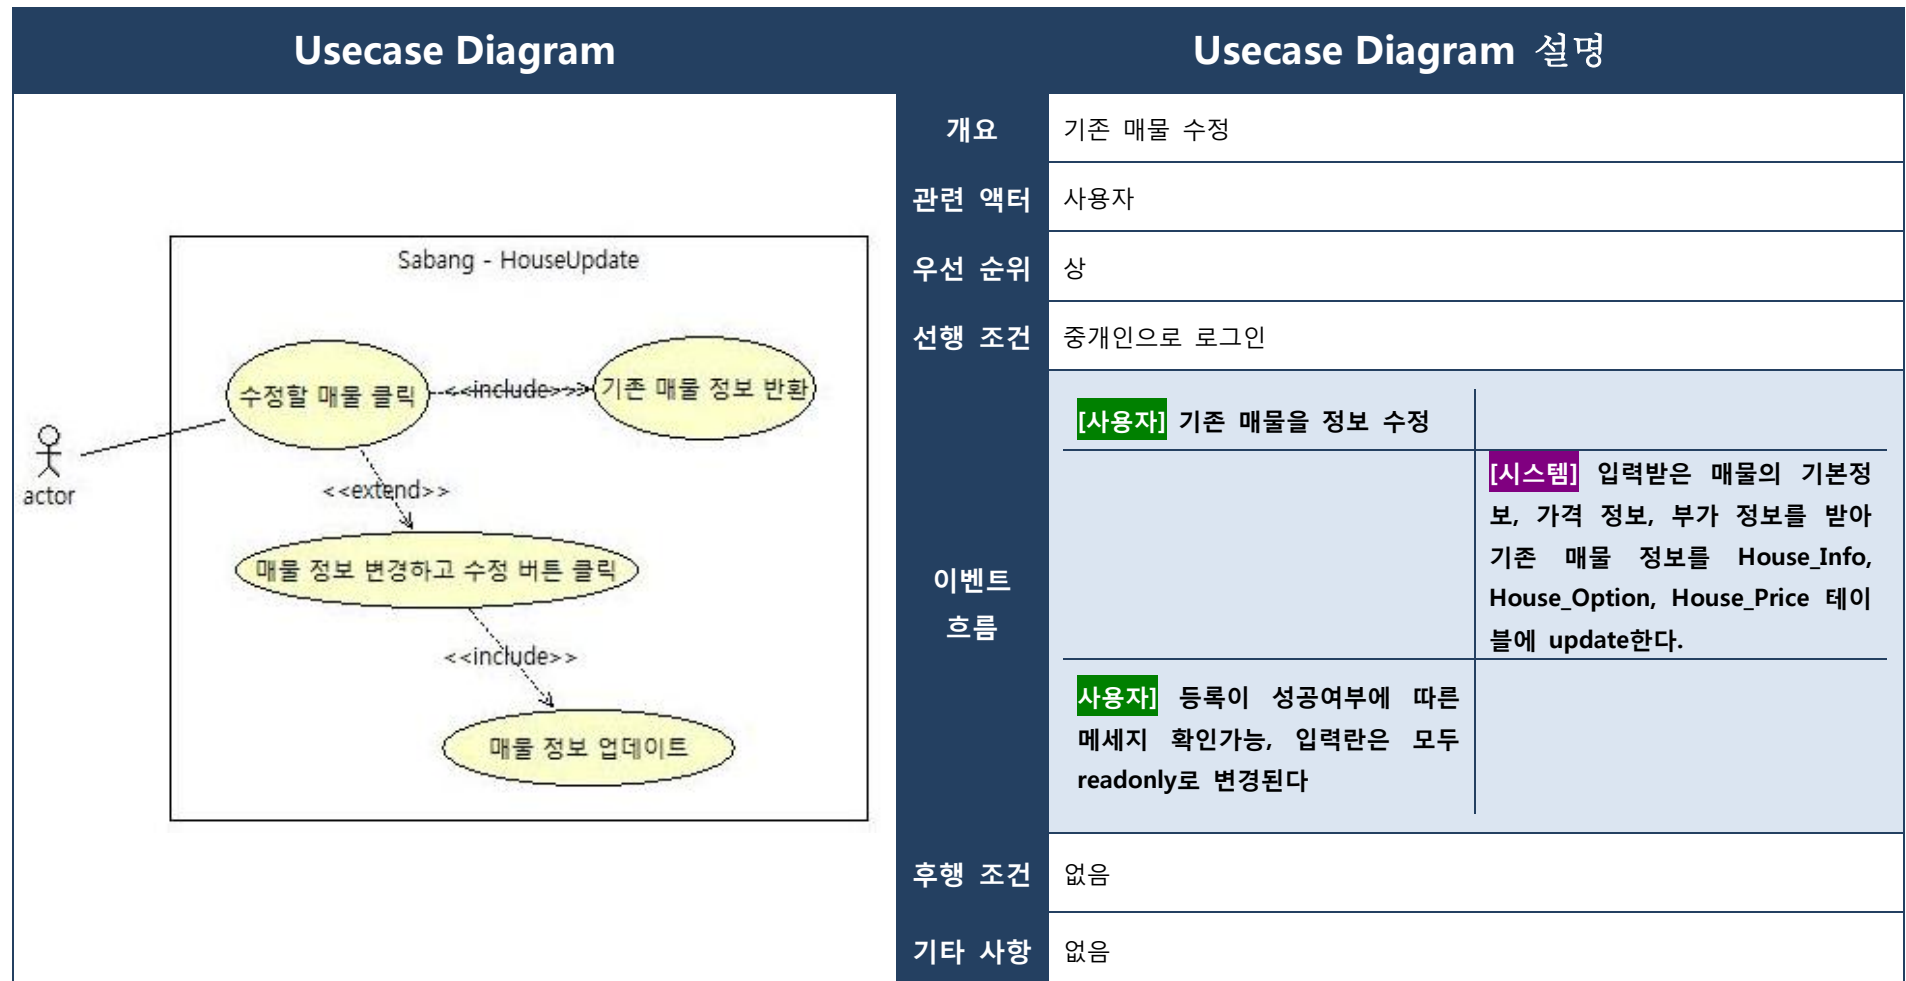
Usecase Diagram

Sabang - HouseUpdate

actor

수정할 매물 클릭

<<include>>

기존 매물 정보 반환

<<extend>>

매물 정보 변경하고 수정 버튼 클릭

<<include>>

매물 정보 업데이트

Usecase Diagram 설명

| 개요 | 기존 매물 수정 |
|---|---|
| 관련 액터 | 사용자 |
| 우선 순위 | 상 |
| 선행 조건 | 중개인으로 로그인 |
| 이벤트 흐름 | [사용자] 기존 매물을 정보 수정<br>[시스템] 입력받은 매물의 기본정보, 가격 정보, 부가 정보를 받아 기존 매물 정보를 House_Info, House_Option, House_Price 테이블에 update한다.<br>사용자] 등록이 성공여부에 따른 메세지 확인가능, 입력란은 모두 readonly로 변경된다 |
| 후행 조건 | 없음 |
| 기타 사항 | 없음 |